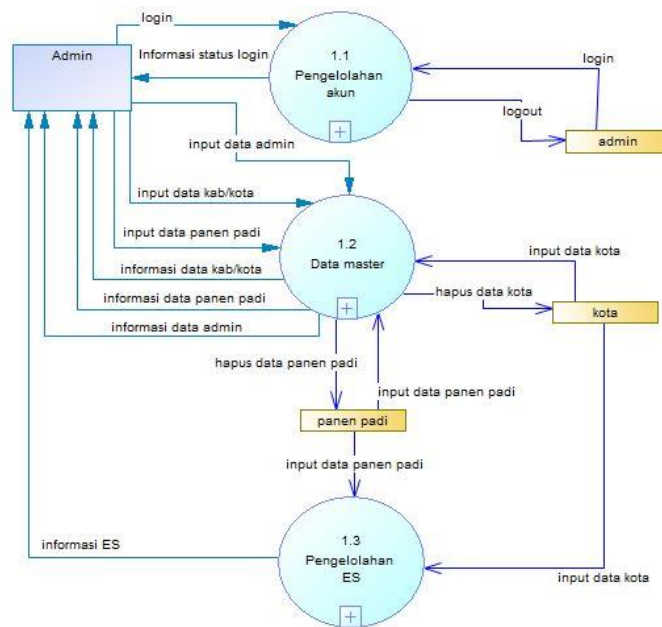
Admin

login

Informasi status login

1.1
Pengelolahan
akun

login

logout

admin

input data admin

input data kab/kota

input data panen padi

1.2
Data master

input data kota

informasi data kab/kota

hapus data kota

kota

informasi data panen padi

informasi data admin

hapus data panen padi

input data panen padi

panen padi

input data panen padi

informasi ES

1.3
Pengelolahan
ES

input data kota